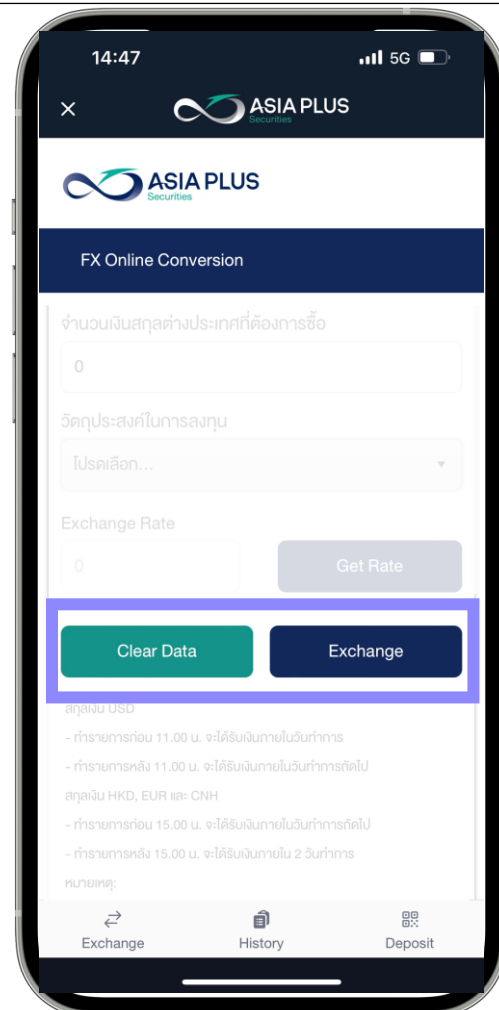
14:47

5G

×

ASIA PLUS Securities

ASIA PLUS Securities

FX Online Conversion

จำนวนเงินสกุลต่างประเทศที่ต้องการซื้อ

0

วัตถุประสงค์ในการลงทุน

โปรดเลือก...

Exchange Rate

0

Get Rate

Clear Data

Exchange

สกุลเงิน USD

- ทำรายการก่อน 11.00 น. จะได้รับเงินภายในวันทำการ

- ทำรายการหลัง 11.00 น. จะได้รับเงินภายในวันทำการถัดไป

สกุลเงิน HKD, EUR และ CNH

- ทำรายการก่อน 15.00 น. จะได้รับเงินภายในวันทำการถัดไป

- ทำรายการหลัง 15.00 น. จะได้รับเงินภายใน 2 วันทำการ

หมายเหตุ:

Exchange

History

Deposit